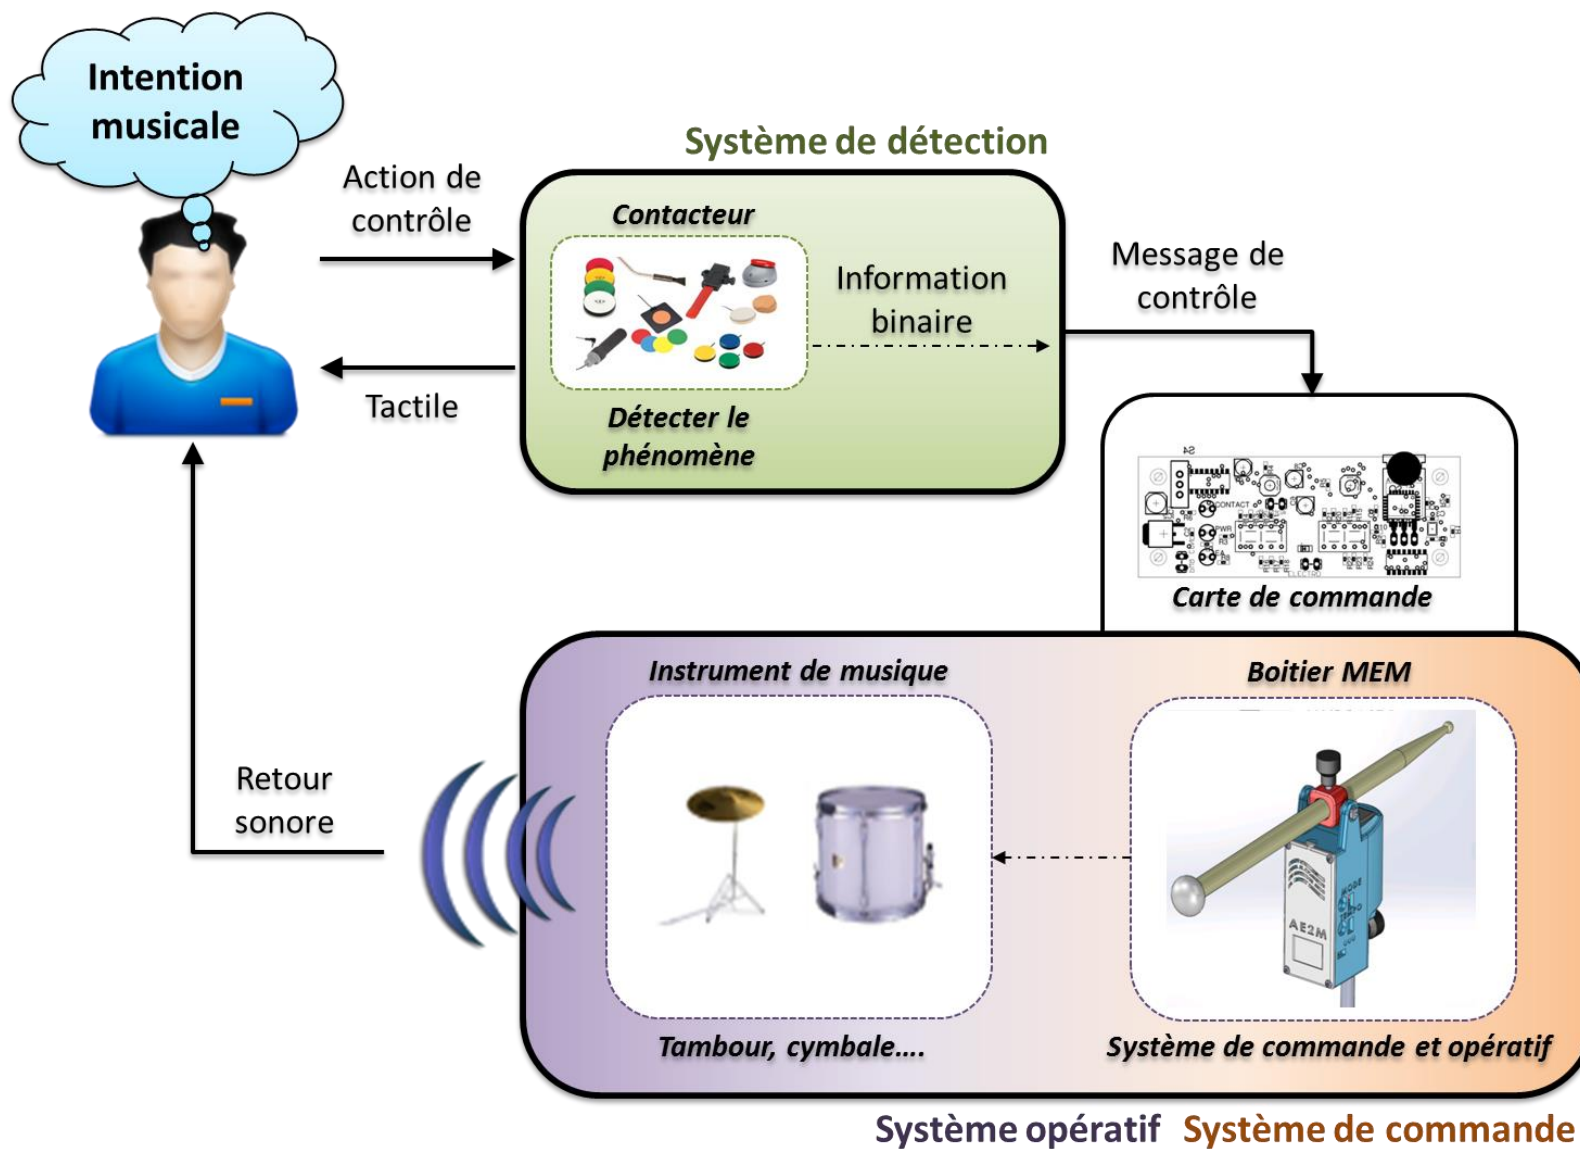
Intention musicale

Action de contrôle

Tactile

Système de détection

Contacteur

Information binaire

Détecter le phénomène

Message de contrôle

Carte de commande

Retour sonore

Instrument de musique

Boitier MEM

AE2M

Tambour, cymbale....

Système de commande et opératif

Système opératif Système de commande